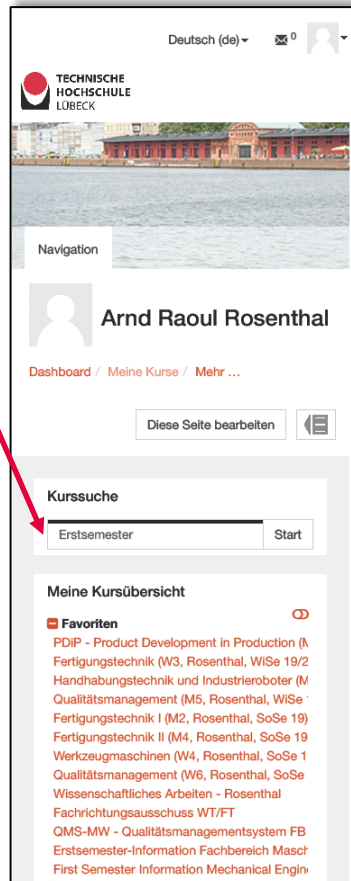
Deutsch (de) ▾ 0

TECHNISCHE HOCHSCHULE LÜBECK

Navigation

Arnd Raoul Rosenthal

Dashboard / Meine Kurse / Mehr ...

Diese Seite bearbeiten

Kurssuche

Erstsemester

Start

Meine Kursübersicht

Favoriten

PDiP - Product Development in Production (M
Fertigungstechnik (W3, Rosenthal, WiSe 19/2
Handhabungstechnik und Industrieroboter (M
Qualitätsmanagement (M5, Rosenthal, WiSe
Fertigungstechnik I (M2, Rosenthal, SoSe 19)
Fertigungstechnik II (M4, Rosenthal, SoSe 19
Werkzeugmaschinen (W4, Rosenthal, SoSe 1
Qualitätsmanagement (W6, Rosenthal, SoSe
Wissenschaftliches Arbeiten - Rosenthal
Fachrichtungsausschuss WT/FT
QMS-MW - Qualitätsmanagementsystem FB
Erstsemester-Information Fachbereich Masch
First Semester Information Mechanical Engin